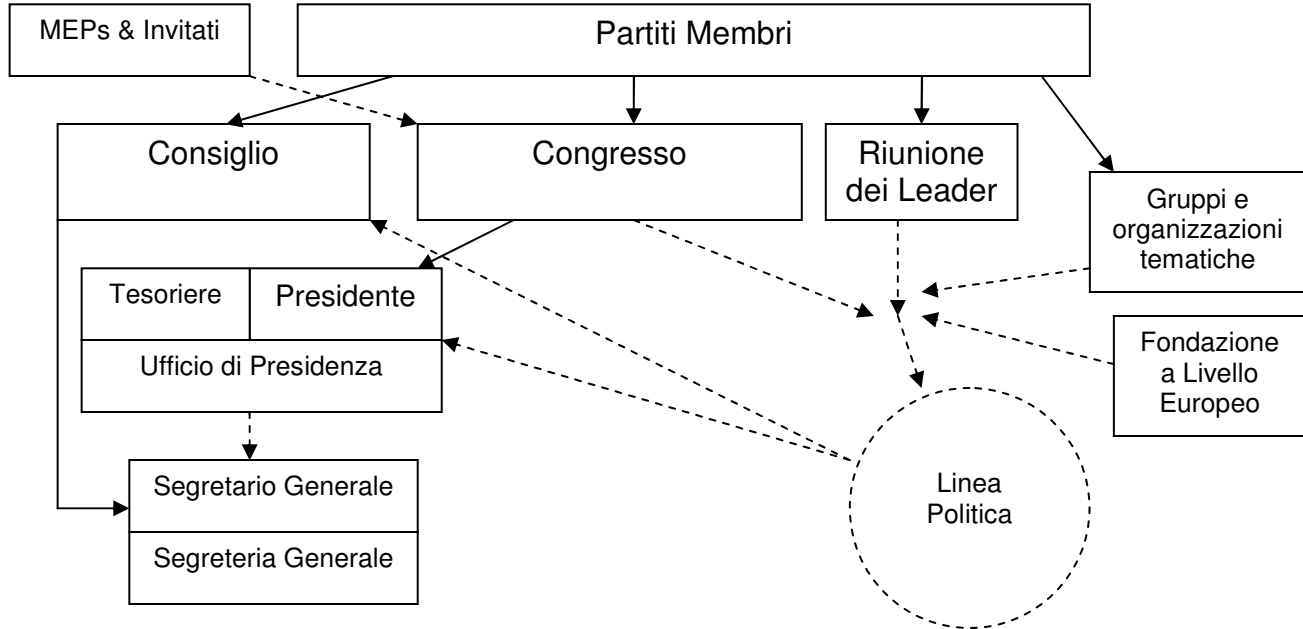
MEPs & Invitati

Partiti Membri

Consiglio

Congresso

Riunione dei Leader

Gruppi e organizzazioni tematiche

Tesoriere

Presidente

Ufficio di Presidenza

Fondazione a Livello Europeo

Segretario Generale

Segreteria Generale

Linea Politica